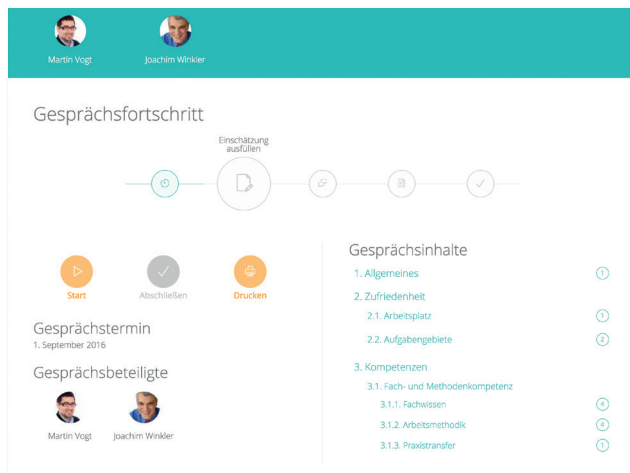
Martin Vogt
Joachim Winkler

Gesprächsfortschritt

Einschätzung ausfüllen

Start
Abschließen
Drucken

Gesprächstermin
1. September 2016

Gesprächsbeteiligte

Martin Vogt
Joachim Winkler

Gesprächsinhalte

1. Allgemeines 1
2. Zufriedenheit
2.1. Arbeitsplatz 1
2.2. Aufgabengebiete 2
3. Kompetenzen
3.1. Fach- und Methodenkompetenz
3.1.1. Fachwissen 4
3.1.2. Arbeitsmethodik 4
3.1.3. Praxistransfer 1